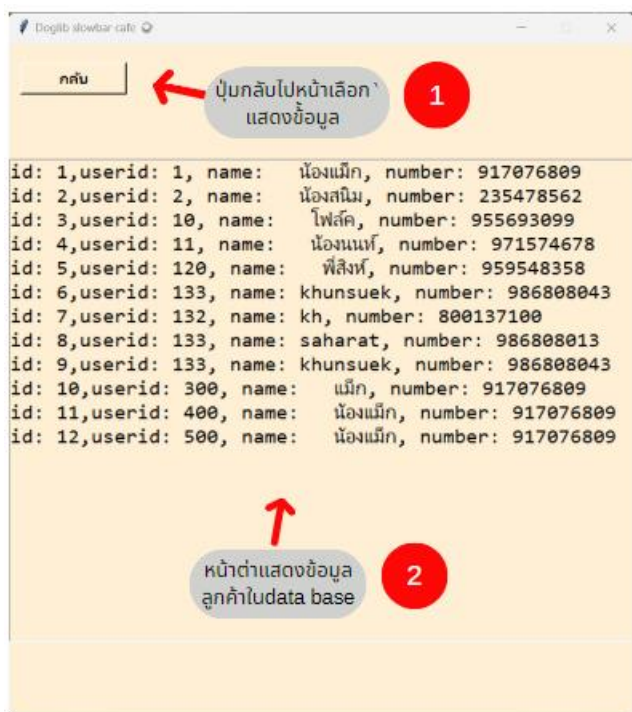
Doglib slowbar cafe

กลับ

ปุ่มกลับไปหน้าเลือก แสดงข้อมูล

1

id: 1,userid: 1, name: น้องแม็ก, number: 917076809
id: 2,userid: 2, name: น้องสนิม, number: 235478562
id: 3,userid: 10, name: โฟล์ค, number: 955693099
id: 4,userid: 11, name: น้องนนท์, number: 971574678
id: 5,userid: 120, name: พี่สิงห์, number: 959548358
id: 6,userid: 133, name: khunsuek, number: 986808043
id: 7,userid: 132, name: kh, number: 800137100
id: 8,userid: 133, name: saharat, number: 986808013
id: 9,userid: 133, name: khunsuek, number: 986808043
id: 10,userid: 300, name: แม็ก, number: 917076809
id: 11,userid: 400, name: น้องแม็ก, number: 917076809
id: 12,userid: 500, name: น้องแม็ก, number: 917076809

หน้าต่าแสดงข้อมูล ลูกค้าในdata base

2